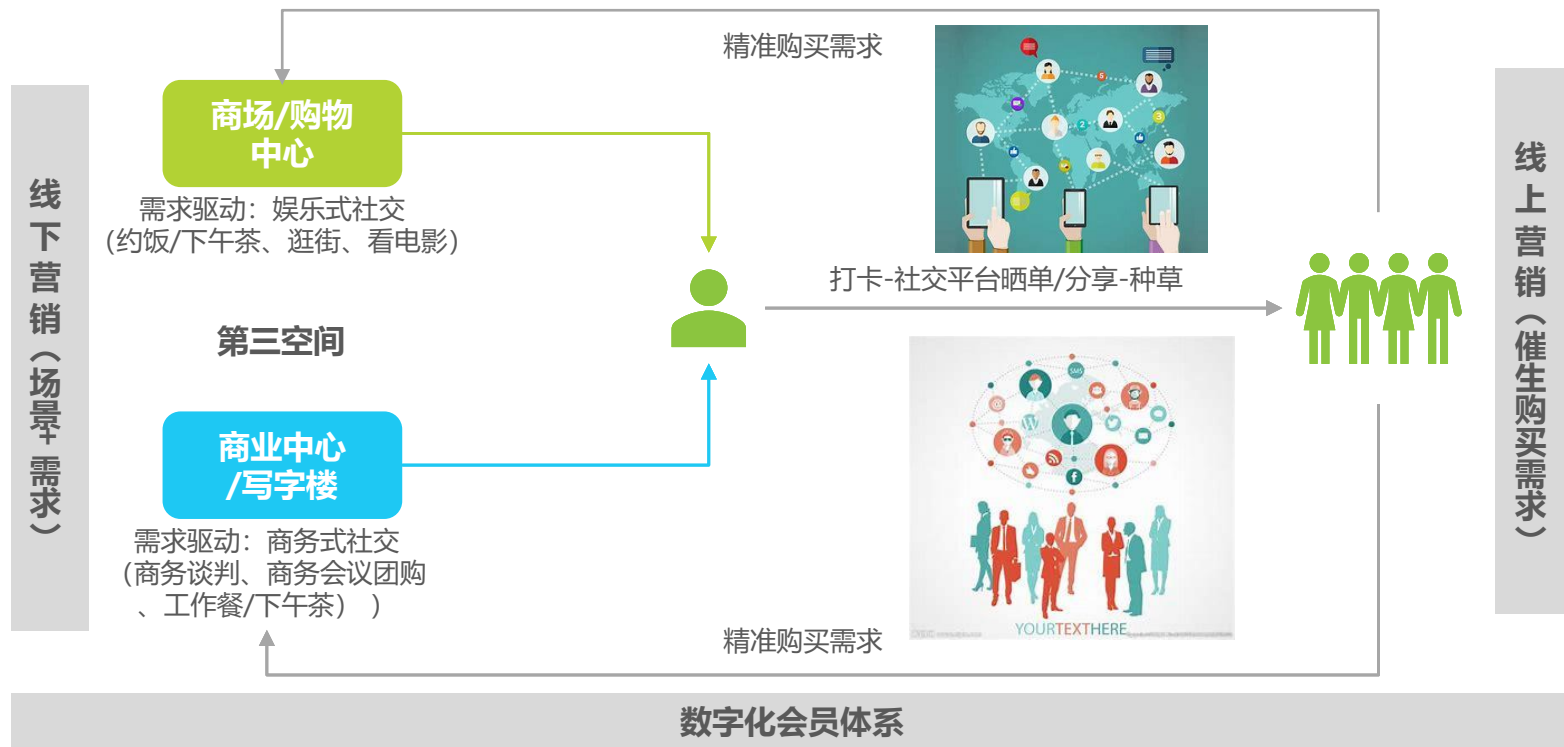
线下营销（场景+需求）

商场/购物中心

需求驱动：娱乐式社交（约饭/下午茶、逛街、看电影）

第三空间

商业中心/写字楼

需求驱动：商务式社交（商务谈判、商务会议团购、工作餐/下午茶））

精准购买需求

打卡-社交平台晒单/分享-种草

YOURTEXTHERE

精准购买需求

线上营销（催生购买需求）

数字化会员体系